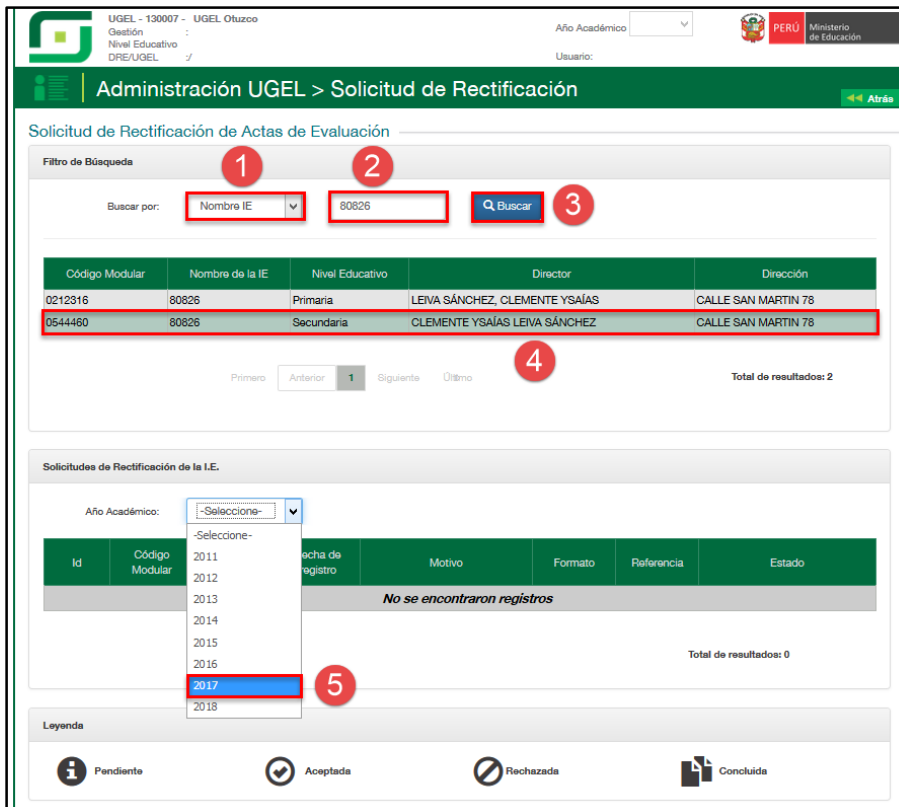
UGEL - 130007 - UGEL Otuzco
Gestión :
Nivel Educativo
DRE/UGEL :/

Año Académico

Usuario:

PERÚ Ministerio de Educación

Administración UGEL > Solicitud de Rectificación

Atrás

Solicitud de Rectificación de Actas de Evaluación

Filtro de Búsqueda

1

2

Buscar por: Nombre IE

80826

Buscar

3

| Código Modular | Nombre de la IE | Nivel Educativo | Director | Dirección |
|---|---|---|---|---|
| 0212316 | 80826 | Primaria | LEIVA SÁNCHEZ, CLEMENTE YSAÍAS | CALLE SAN MARTIN 78 |
| 0544460 | 80826 | Secundaria | CLEMENTE YSAÍAS LEIVA SÁNCHEZ | CALLE SAN MARTIN 78 |

4

Primero Anterior 1 Siguiente Último

Total de resultados: 2

Solicitudes de Rectificación de la I.E.

Año Académico: -Seleccione-

-Seleccione-
2011
2012
2013
2014
2015
2016
2017
2018

5

| Id | Código Modular | Fecha de Registro | Motivo | Formato | Referencia | Estado |
|---|---|---|---|---|---|---|
| No se encontraron registros | | | | | | |

Total de resultados: 0

Leyenda

Pendiente

Aceptada

Rechazada

Concluida